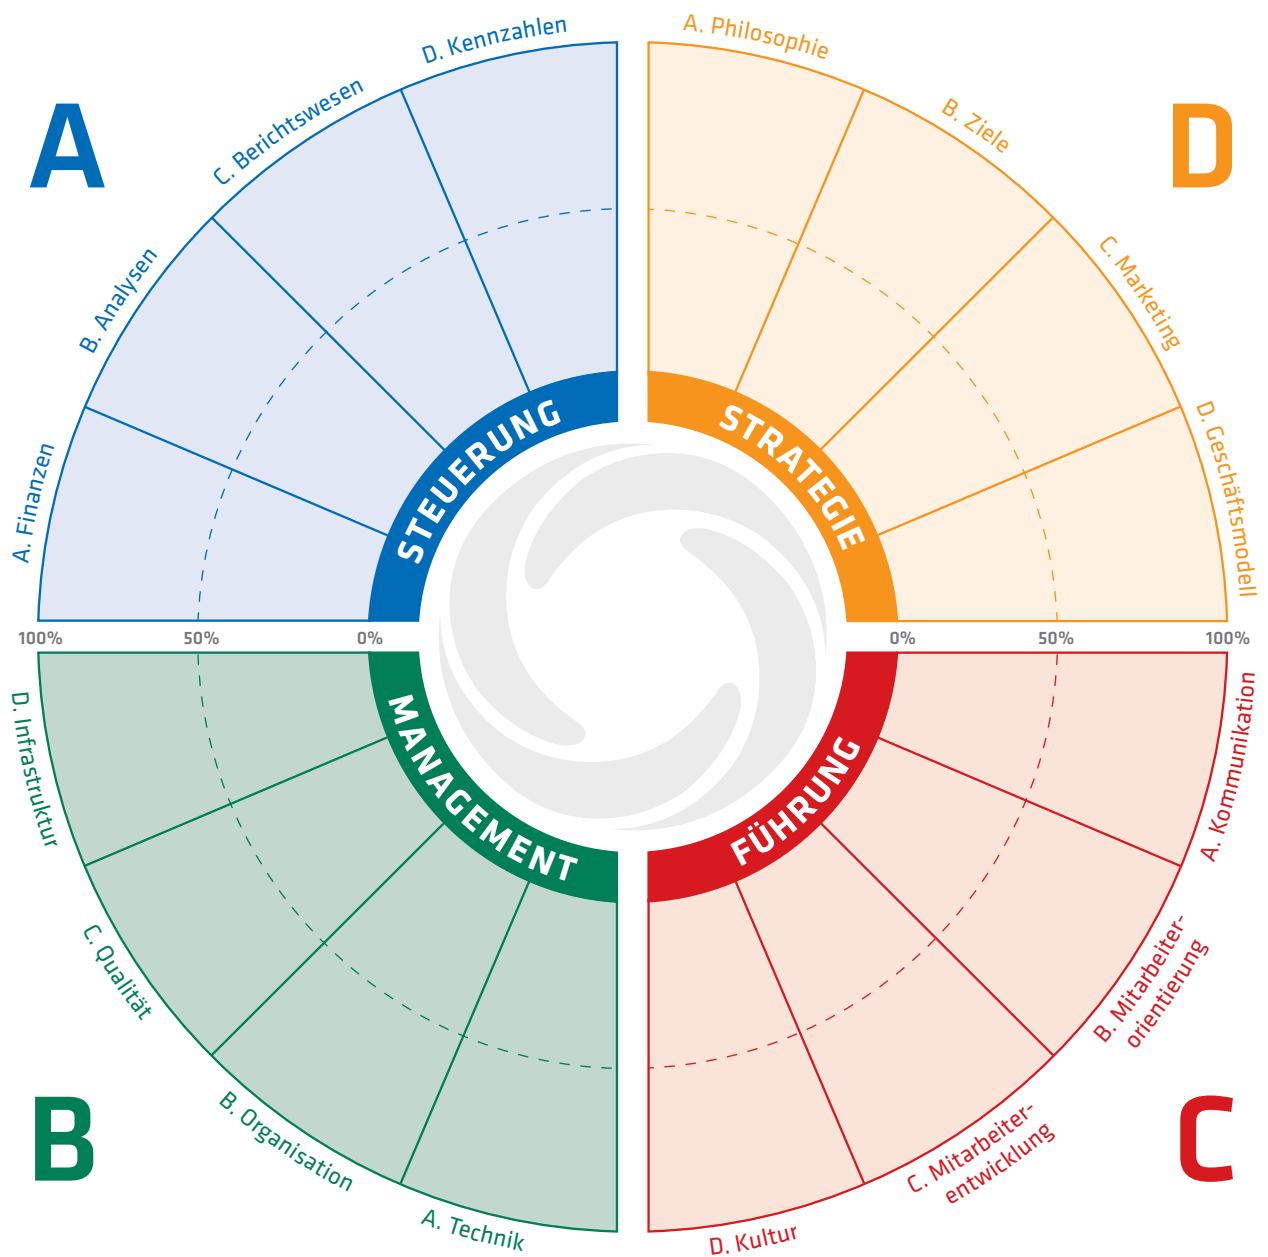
A

A. Finanzen
B. Analysen
C. Berichtswesen
D. Kennzahlen

STEUERUNG

D

A. Philosophie
B. Ziele
C. Marketing
D. Geschäftsmodell

STRATEGIE

100%
50%
0%
0%
50%
100%

MANAGEMENT

D. Infrastruktur
C. Qualität
B. Organisation
A. Technik

B

FÜHRUNG

A. Kommunikation
B. Mitarbeiterorientierung
C. Mitarbeiterentwicklung
D. Kultur

C